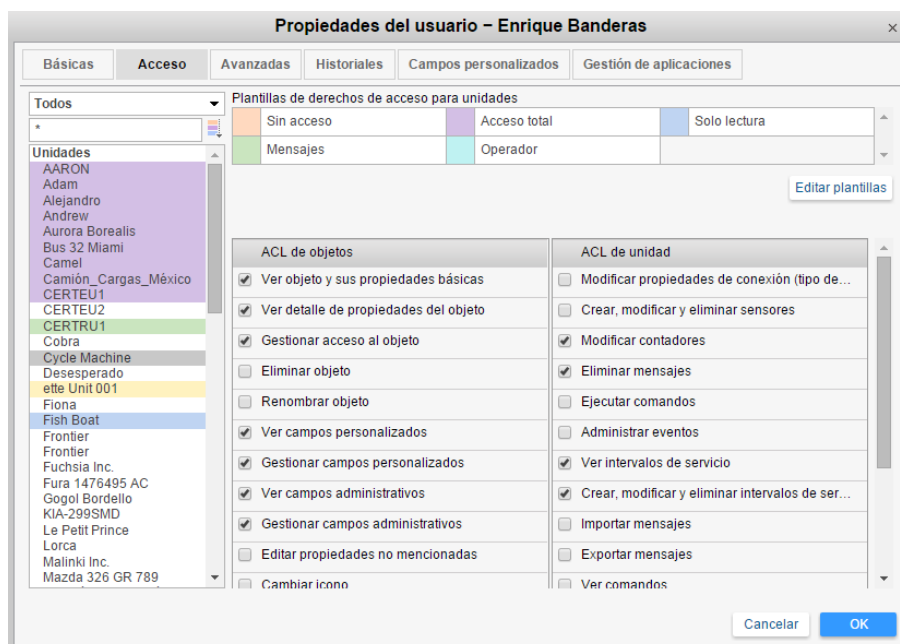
Propiedades del usuario − Enrique Banderas

×

Básicas | Acceso | Avanzadas | Historiales | Campos personalizados | Gestión de aplicaciones

Todos

*

Unidades
AARON
Adam
Alejandro
Andrew
Aurora Borealis
Bus 32 Miami
Camel
Camión_Cargas_México
CERTEU1
CERTEU2
CERTRU1
Cobra
Cycle Machine
Desesperado
ette Unit 001
Fiona
Fish Boat
Frontier
Frontier
Fuchsia Inc.
Fura 1476495 AC
Gogol Bordello
KIA-299SMD
Le Petit Prince
Lorca
Malinki Inc.
Mazda 326 GR 789

Plantillas de derechos de acceso para unidades

| Sin acceso | Acceso total | Solo lectura |
|---|---|---|
| Mensajes | Operador | |

Editar plantillas

| ACL de objetos | ACL de unidad |
|---|---|
| Ver objeto y sus propiedades básicas | Modificar propiedades de conexión (tipo de... |
| Ver detalle de propiedades del objeto | Crear, modificar y eliminar sensores |
| Gestionar acceso al objeto | Modificar contadores |
| Eliminar objeto | Eliminar mensajes |
| Renombrar objeto | Ejecutar comandos |
| Ver campos personalizados | Administrar eventos |
| Gestionar campos personalizados | Ver intervalos de servicio |
| Ver campos administrativos | Crear, modificar y eliminar intervalos de ser... |
| Gestionar campos administrativos | Importar mensajes |
| Editar propiedades no mencionadas | Exportar mensajes |
| Cambiar icono | Ver comandos |

Cancelar

OK